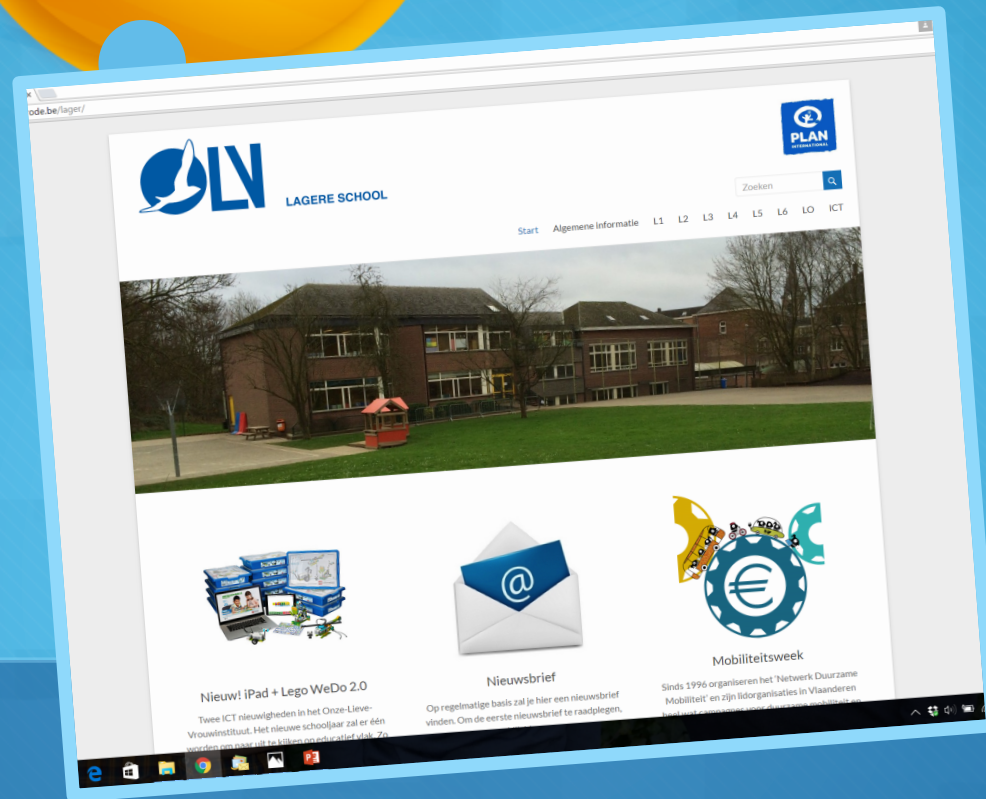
ode.be/lager/

OLV

LAGERE SCHOOL

PLAN INTERNATIONAL

Zoeken

Start Algemene informatie L1 L2 L3 L4 L5 L6 LO ICT

Nieuw! iPad + Lego WeDo 2.0

Twee ICT nieuwigheden in het Onze-Lieve-Vrouwinstituut. Het nieuwe schooljaar zal er één worden om naar uit te kijken op educatief vlak. Zo

Nieuwsbrief

Op regelmatige basis zal je hier een nieuwsbrief vinden. Om de eerste nieuwsbrief te raadplegen,

Mobiliteitsweek

Sinds 1996 organiseren het 'Netwerk Duurzame Mobiliteit' en zijn lidorganisaties in Vlaanderen heel wat campagnes voor duurzame mobiliteit en